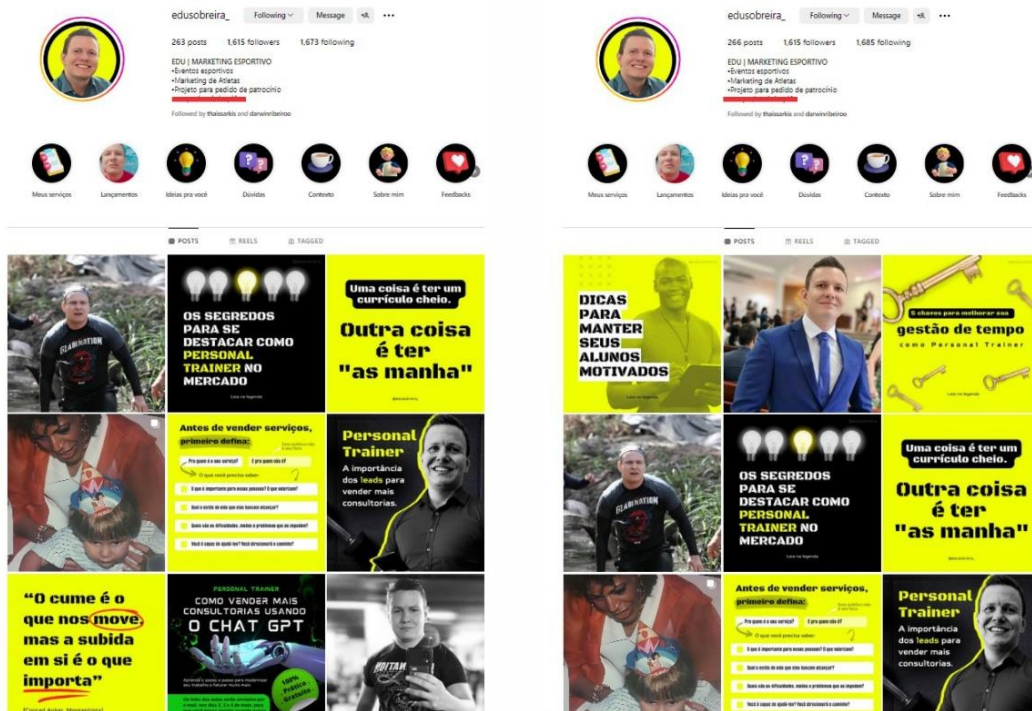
edusobreira_ Following Message

263 posts 1,615 followers 1,673 following

EDU | MARKETING ESPORTIVO
•Eventos esportivos
•Marketing de Atletas
•Projeto para pedido de patrocínio

Followed by thaissarkis and darwinribeiroo

Meus serviços Lançamentos Ideias pra você Dúvidas Contexto Sobre mim Feedbacks

POSTS REELS TAGGED

OS SEGREDOS PARA SE DESTACAR COMO PERSONAL TRAINER NO MERCADO

Uma coisa é ter um currículo cheio. Outra coisa é ter "as manha"

Antes de vender serviços, primeiro defina:
Pra quem é o seu serviço? E pra quem não é?
O que você precisa saber:
O que é importante para essas pessoas? O que valorizam?
Qual o estilo de vida que elas buscam alcançar?
Quais são as dificuldades, medos e problemas que as impedem?
Você é capaz de ajudá-las? Você direcionará o caminho?

Personal Trainer A importância dos leads para vender mais consultorias.

"O cume é o que nos move, mas a subida em si é o que importa"

PERSONAL TRAINER
COMO VENDER MAIS CONSULTORIAS USANDO O CHAT GPT

edusobreira_ Following Message

266 posts 1,615 followers 1,685 following

EDU | MARKETING ESPORTIVO
•Eventos esportivos
•Marketing de Atletas
•Projeto para pedido de patrocínio

Followed by thaissarkis and darwinribeiroo

Meus serviços Lançamentos Ideias pra você Dúvidas Contexto Sobre mim Feedbacks

POSTS REELS TAGGED

DICAS PARA MANTER SEUS ALUNOS MOTIVADOS

5 chaves para melhorar sua gestão de tempo como Personal Trainer

OS SEGREDOS PARA SE DESTACAR COMO PERSONAL TRAINER NO MERCADO

Uma coisa é ter um currículo cheio. Outra coisa é ter "as manha"

Antes de vender serviços, primeiro defina:
Pra quem é o seu serviço? E pra quem não é?
O que você precisa saber:
O que é importante para essas pessoas? O que valorizam?
Qual o estilo de vida que elas buscam alcançar?
Quais são as dificuldades, medos e problemas que as impedem?
Você é capaz de ajudá-las? Você direcionará o caminho?

Personal Trainer A importância dos leads para vender mais consultorias.